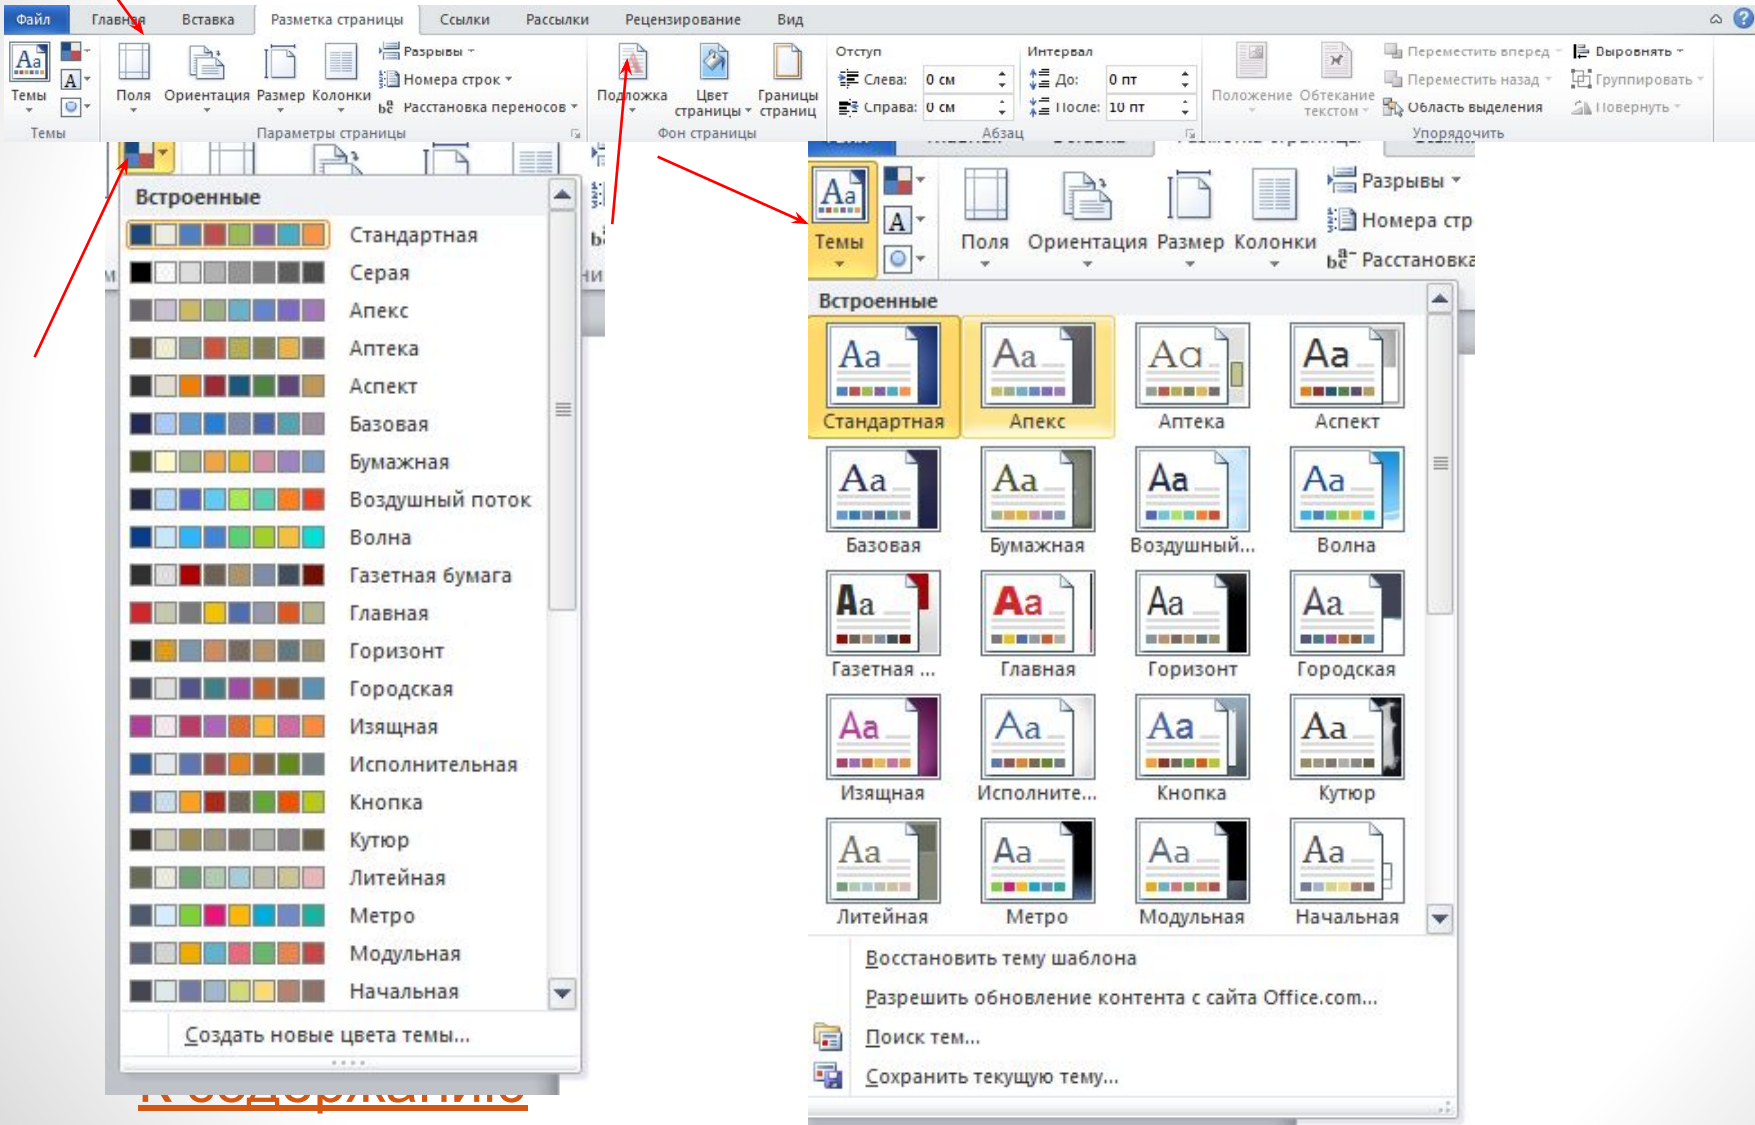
Файл Главная Вставка Разметка страницы Ссылки Рассылки Рецензирование Вид

Темы
Темы
Поля Ориентация Размер Колонки
Разрывы
Номера строк
Расстановка переносов
Параметры страницы
Подложка Цвет страницы Границы страниц
Фон страницы
Отступ
Слева: 0 см
Справа: 0 см
Интервал
До: 0 пт
После: 10 пт
Абзац
Положение Обтекание текстом
Переместить вперед
Переместить назад
Область выделения
Выровнять
Группировать
Повернуть
Упорядочить

Встроенные
Стандартная
Серая
Апекс
Аптека
Аспект
Базовая
Бумажная
Воздушный поток
Волна
Газетная бумага
Главная
Горизонт
Городская
Изящная
Исполнительная
Кнопка
Кутюр
Литейная
Метро
Модульная
Начальная
Создать новые цвета темы...

Темы
Поля Ориентация Размер Колонки
Разрывы
Номера стр
Расстановка
Встроенные
Стандартная
Апекс
Аптека
Аспект
Базовая
Бумажная
Воздушный...
Волна
Газетная ...
Главная
Горизонт
Городская
Изящная
Исполните...
Кнопка
Кутюр
Литейная
Метро
Модульная
Начальная
Восстановить тему шаблона
Разрешить обновление контента с сайта Office.com...
Поиск тем...
Сохранить текущую тему...

К содержанию